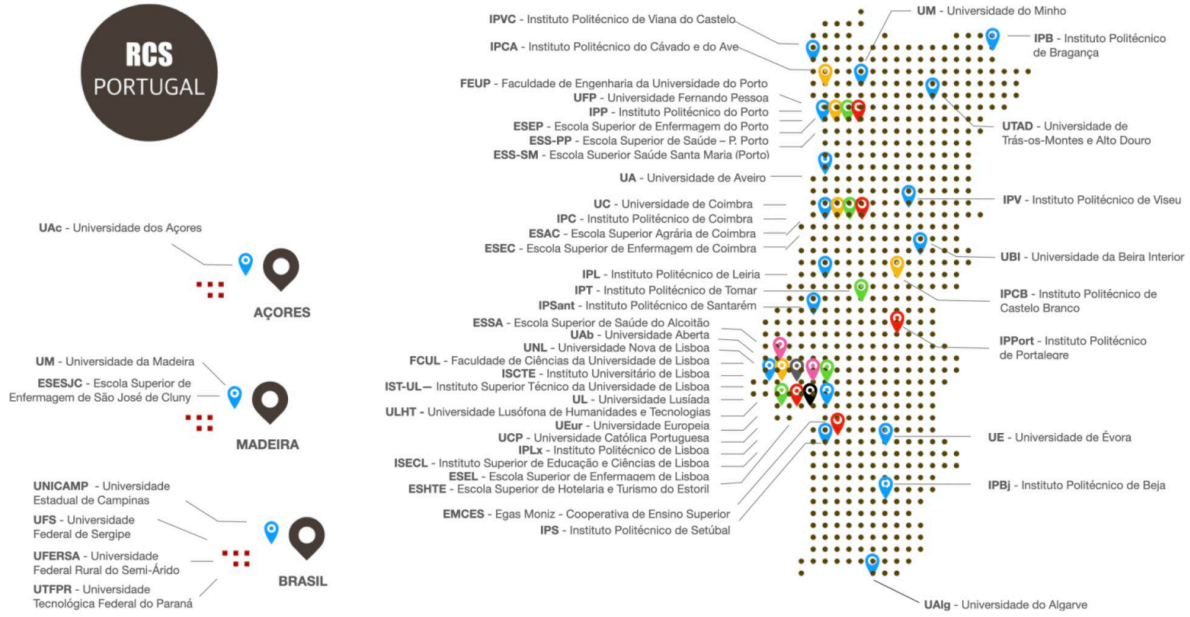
RCS PORTUGAL

UAc - Universidade dos Açores

AÇORES

UM - Universidade da Madeira

ESESJC - Escola Superior de Enfermagem de São José de Cluny

MADEIRA

UNICAMP - Universidade Estadual de Campinas

UFS - Universidade Federal de Sergipe

UFERSA - Universidade Federal Rural do Semi-Árido

UTFPR - Universidade Tecnológica Federal do Paraná

BRASIL

IPVC - Instituto Politécnico de Viana do Castelo

IPCA - Instituto Politécnico do Cávado e do Ave

FEUP - Faculdade de Engenharia da Universidade do Porto

UFP - Universidade Fernando Pessoa

IPP - Instituto Politécnico do Porto

ESEP - Escola Superior de Enfermagem do Porto

ESS-PP - Escola Superior de Saúde – P. Porto

ESS-SM - Escola Superior Saúde Santa Maria (Porto)

UA - Universidade de Aveiro

UC - Universidade de Coimbra

IPC - Instituto Politécnico de Coimbra

ESAC - Escola Superior Agrária de Coimbra

ESEC - Escola Superior de Enfermagem de Coimbra

IPL - Instituto Politécnico de Leiria

IPT - Instituto Politécnico de Tomar

IPSant - Instituto Politécnico de Santarém

ESSA - Escola Superior de Saúde do Alcoitão

UAb - Universidade Aberta

UNL - Universidade Nova de Lisboa

FCUL - Faculdade de Ciências da Universidade de Lisboa

ISCTE - Instituto Universitário de Lisboa

IST-UL— Instituto Superior Técnico da Universidade de Lisboa

UL - Universidade Lusíada

ULHT - Universidade Lusófona de Humanidades e Tecnologias

UEur - Universidade Europeia

UCP - Universidade Católica Portuguesa

IPLx - Instituto Politécnico de Lisboa

ISECL - Instituto Superior de Educação e Ciências de Lisboa

ESEL - Escola Superior de Enfermagem de Lisboa

ESHTE - Escola Superior de Hotelaria e Turismo do Estoril

EMCES - Egas Moniz - Cooperativa de Ensino Superior

IPS - Instituto Politécnico de Setúbal

UM - Universidade do Minho

IPB - Instituto Politécnico de Bragança

UTAD - Universidade de Trás-os-Montes e Alto Douro

IPV - Instituto Politécnico de Viseu

UBI - Universidade da Beira Interior

IPCB - Instituto Politécnico de Castelo Branco

IPPort - Instituto Politécnico de Portalegre

UE - Universidade de Évora

IPBj - Instituto Politécnico de Beja

UAlg - Universidade do Algarve